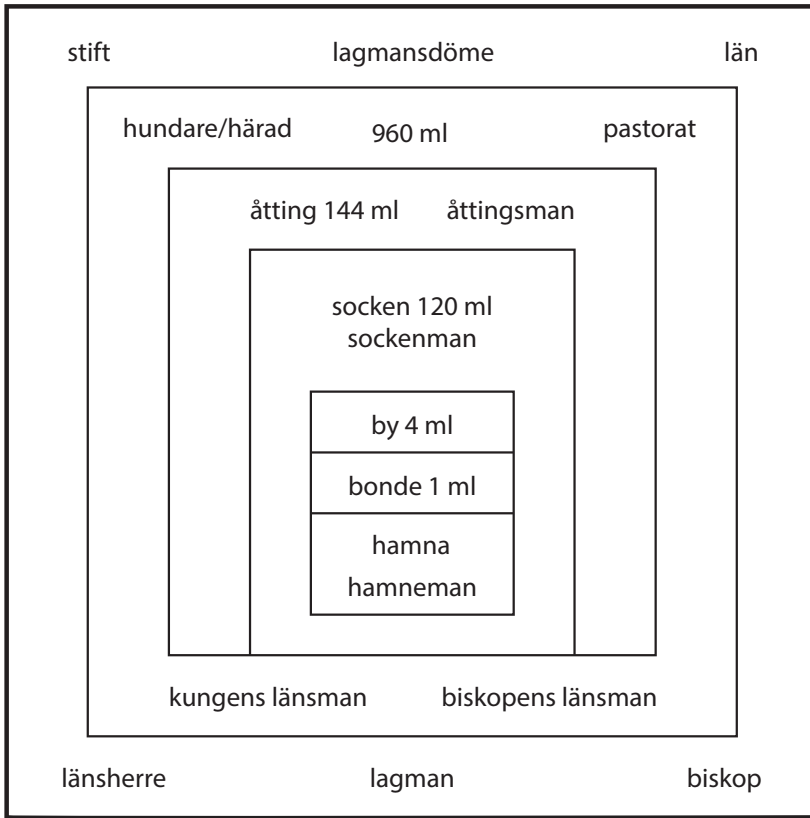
stift lagmansdöme län

hundare/härad 960 ml pastorat

åtting 144 ml åttingsman

socken 120 ml
sockenman

by 4 ml

bonde 1 ml

hamna
hamneman

kungens länsman biskopens länsman

länsherre lagman biskop